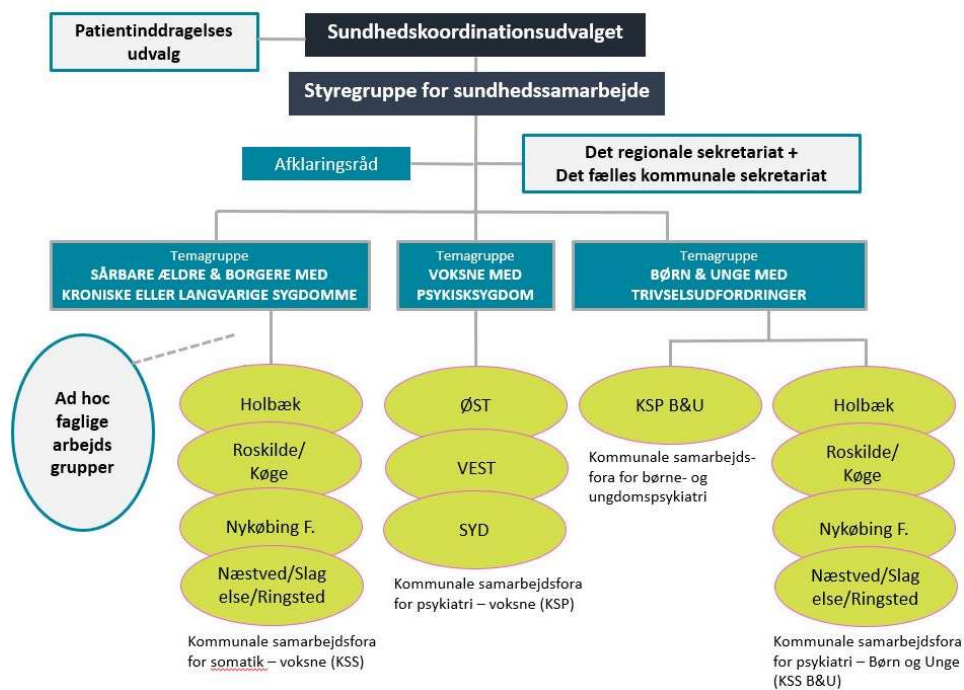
Patientinddragelses udvalg

Sundhedskoordinationsudvalget

Styregruppe for sundhedssamarbejde

Afklaringsråd

Det regionale sekretariat +
Det fælles kommunale sekretariat

Temagruppe
SÅRBARE ÆLDRE & BORGERE MED KRONISKE ELLER LANGVARIGE SYGDOMME

Temagruppe
VOKSNE MED PSYKISKSYGDOM

Temagruppe
BØRN & UNGE MED TRIVSELSUDFORDRINGER

Ad hoc faglige arbejds grupper

Holbæk

Roskilde/ Køge

Nykøbing F.

Næstved/Slag else/Ringsted

Kommunale samarbejdsfora for somatik – voksne (KSS)

ØST

VEST

SYD

Kommunale samarbejdsfora for psykiatri – voksne (KSP)

KSP B&U

Kommunale samarbejdsfora for børne- og ungdomspsykiatri

Holbæk

Roskilde/ Køge

Nykøbing F.

Næstved/Slag else/Ringsted

Kommunale samarbejdsfora for psykiatri – Børn og Unge (KSS B&U)